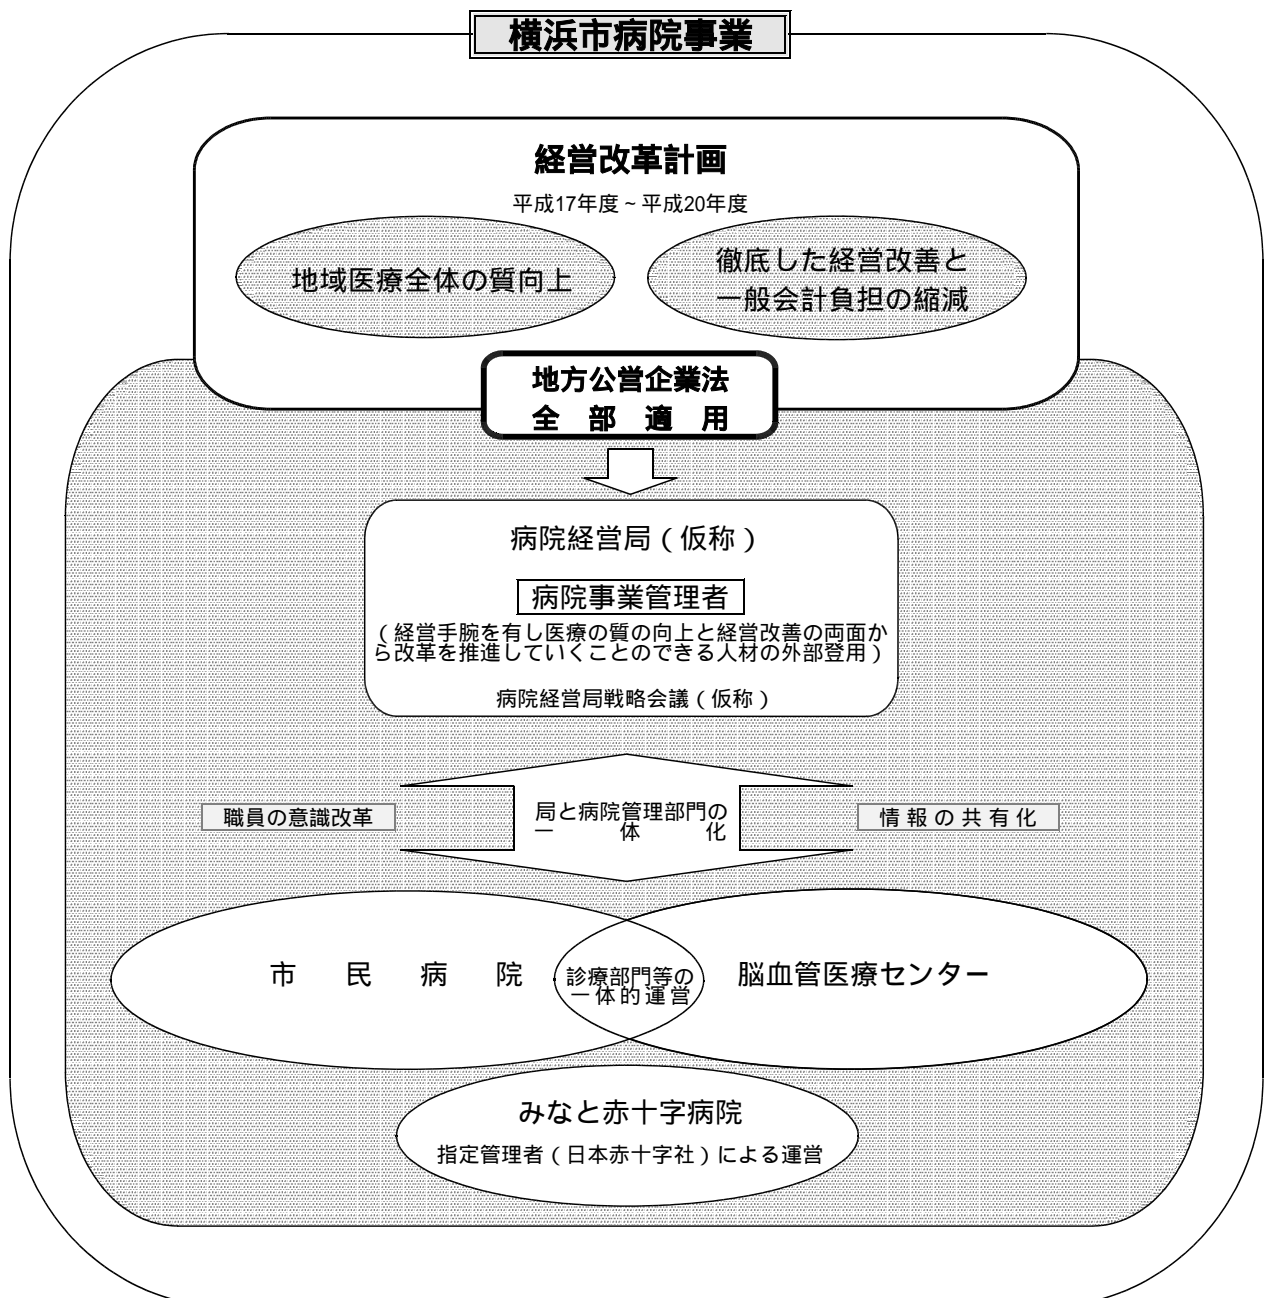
横浜市病院事業

経営改革計画

平成17年度～平成20年度

地域医療全体の質向上

徹底した経営改善と一般会計負担の縮減

地方公営企業法
全　部　適　用

病院経営局（仮称）

病院事業管理者

（経営手腕を有し医療の質の向上と経営改善の両面から改革を推進していくことのできる人材の外部登用）

病院経営局戦略会議（仮称）

職員の意識改革

局と病院管理部門の一体化

情報の共有化

市　民　病　院

診療部門等の一体的運営

脳血管医療センター

みなと赤十字病院

指定管理者（日本赤十字社）による運営